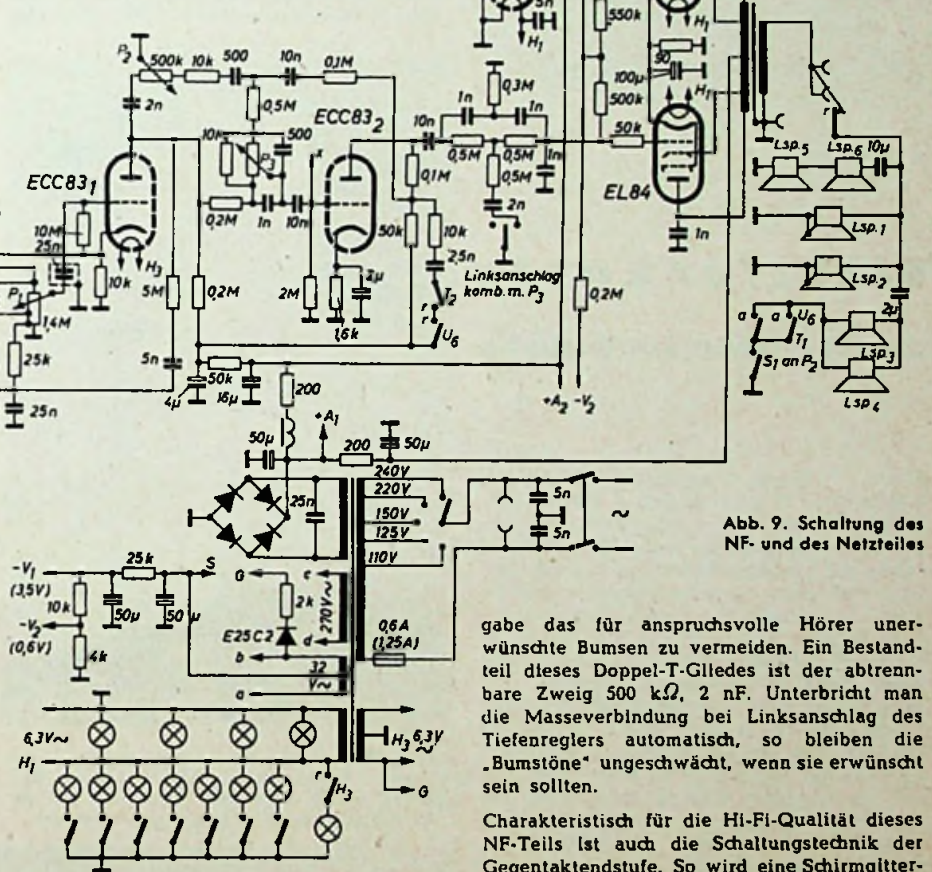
550k
$H_1$
$P_2$
500k
10k
500
10n
0,1M
2n
0,5M
ECC83$_2$
10k
$P_3$
500
10n
1n
0,3M
1n
100µ
30
500k
50k
$H_1$
0,5M
0,5M
1n
0,5M
2n
0,1M
10k
2,5n
ECC83$_1$
10M
25n
$H_3$
10k
0,2M
1n
10n
50k
EL84
1n
5M
0,2M
2M
2µ
1,6k
Linksanschlag komb. m. $P_3$
$T_2$
$U_6$
0,2M
$P_1$
1,4M
25k
25n
5n
4µ
50k
16µ
200
$+A_2$ $-V_2$
Lsp.5
Lsp.6 10µ
Lsp.1
Lsp.2
a
a
$U_6$
$T_1$
$S_1$ an $P_2$
2µ
Lsp.3
Lsp.4
50µ
$+A_1$
200
50µ
240V
220V
150V
125V
110V
5n
5n
25n
~
Abb. 9. Schaltung des NF- und des Netzteiles
$-V_1$
(3,5V)
10k
$-V_2$
(0,6V)
4k
25k
50µ
50µ
S
G
c
2k
270V~
E25C2
d
b
0,6A
(1,25A)
32
V~
a
6,3V~
$H_1$
$H_3$ 6,3V ~
G
$H_3$

gabe das für anspruchsvolle Hörer unerwünschte Bumsen zu vermeiden. Ein Bestandteil dieses Doppel-T-Gliedes ist der abtrennbare Zweig 500 k$\Omega$, 2 nF. Unterbricht man die Masseverbindung bei Linksanschlag des Tiefenreglers automatisch, so bleiben die „Bumstöne" ungeschwächt, wenn sie erwünscht sein sollten.

Charakteristisch für die Hi-Fi-Qualität dieses NF-Teils ist auch die Schaltungstechnik der Gegentaktendstufe. So wird eine Schirmgitter-